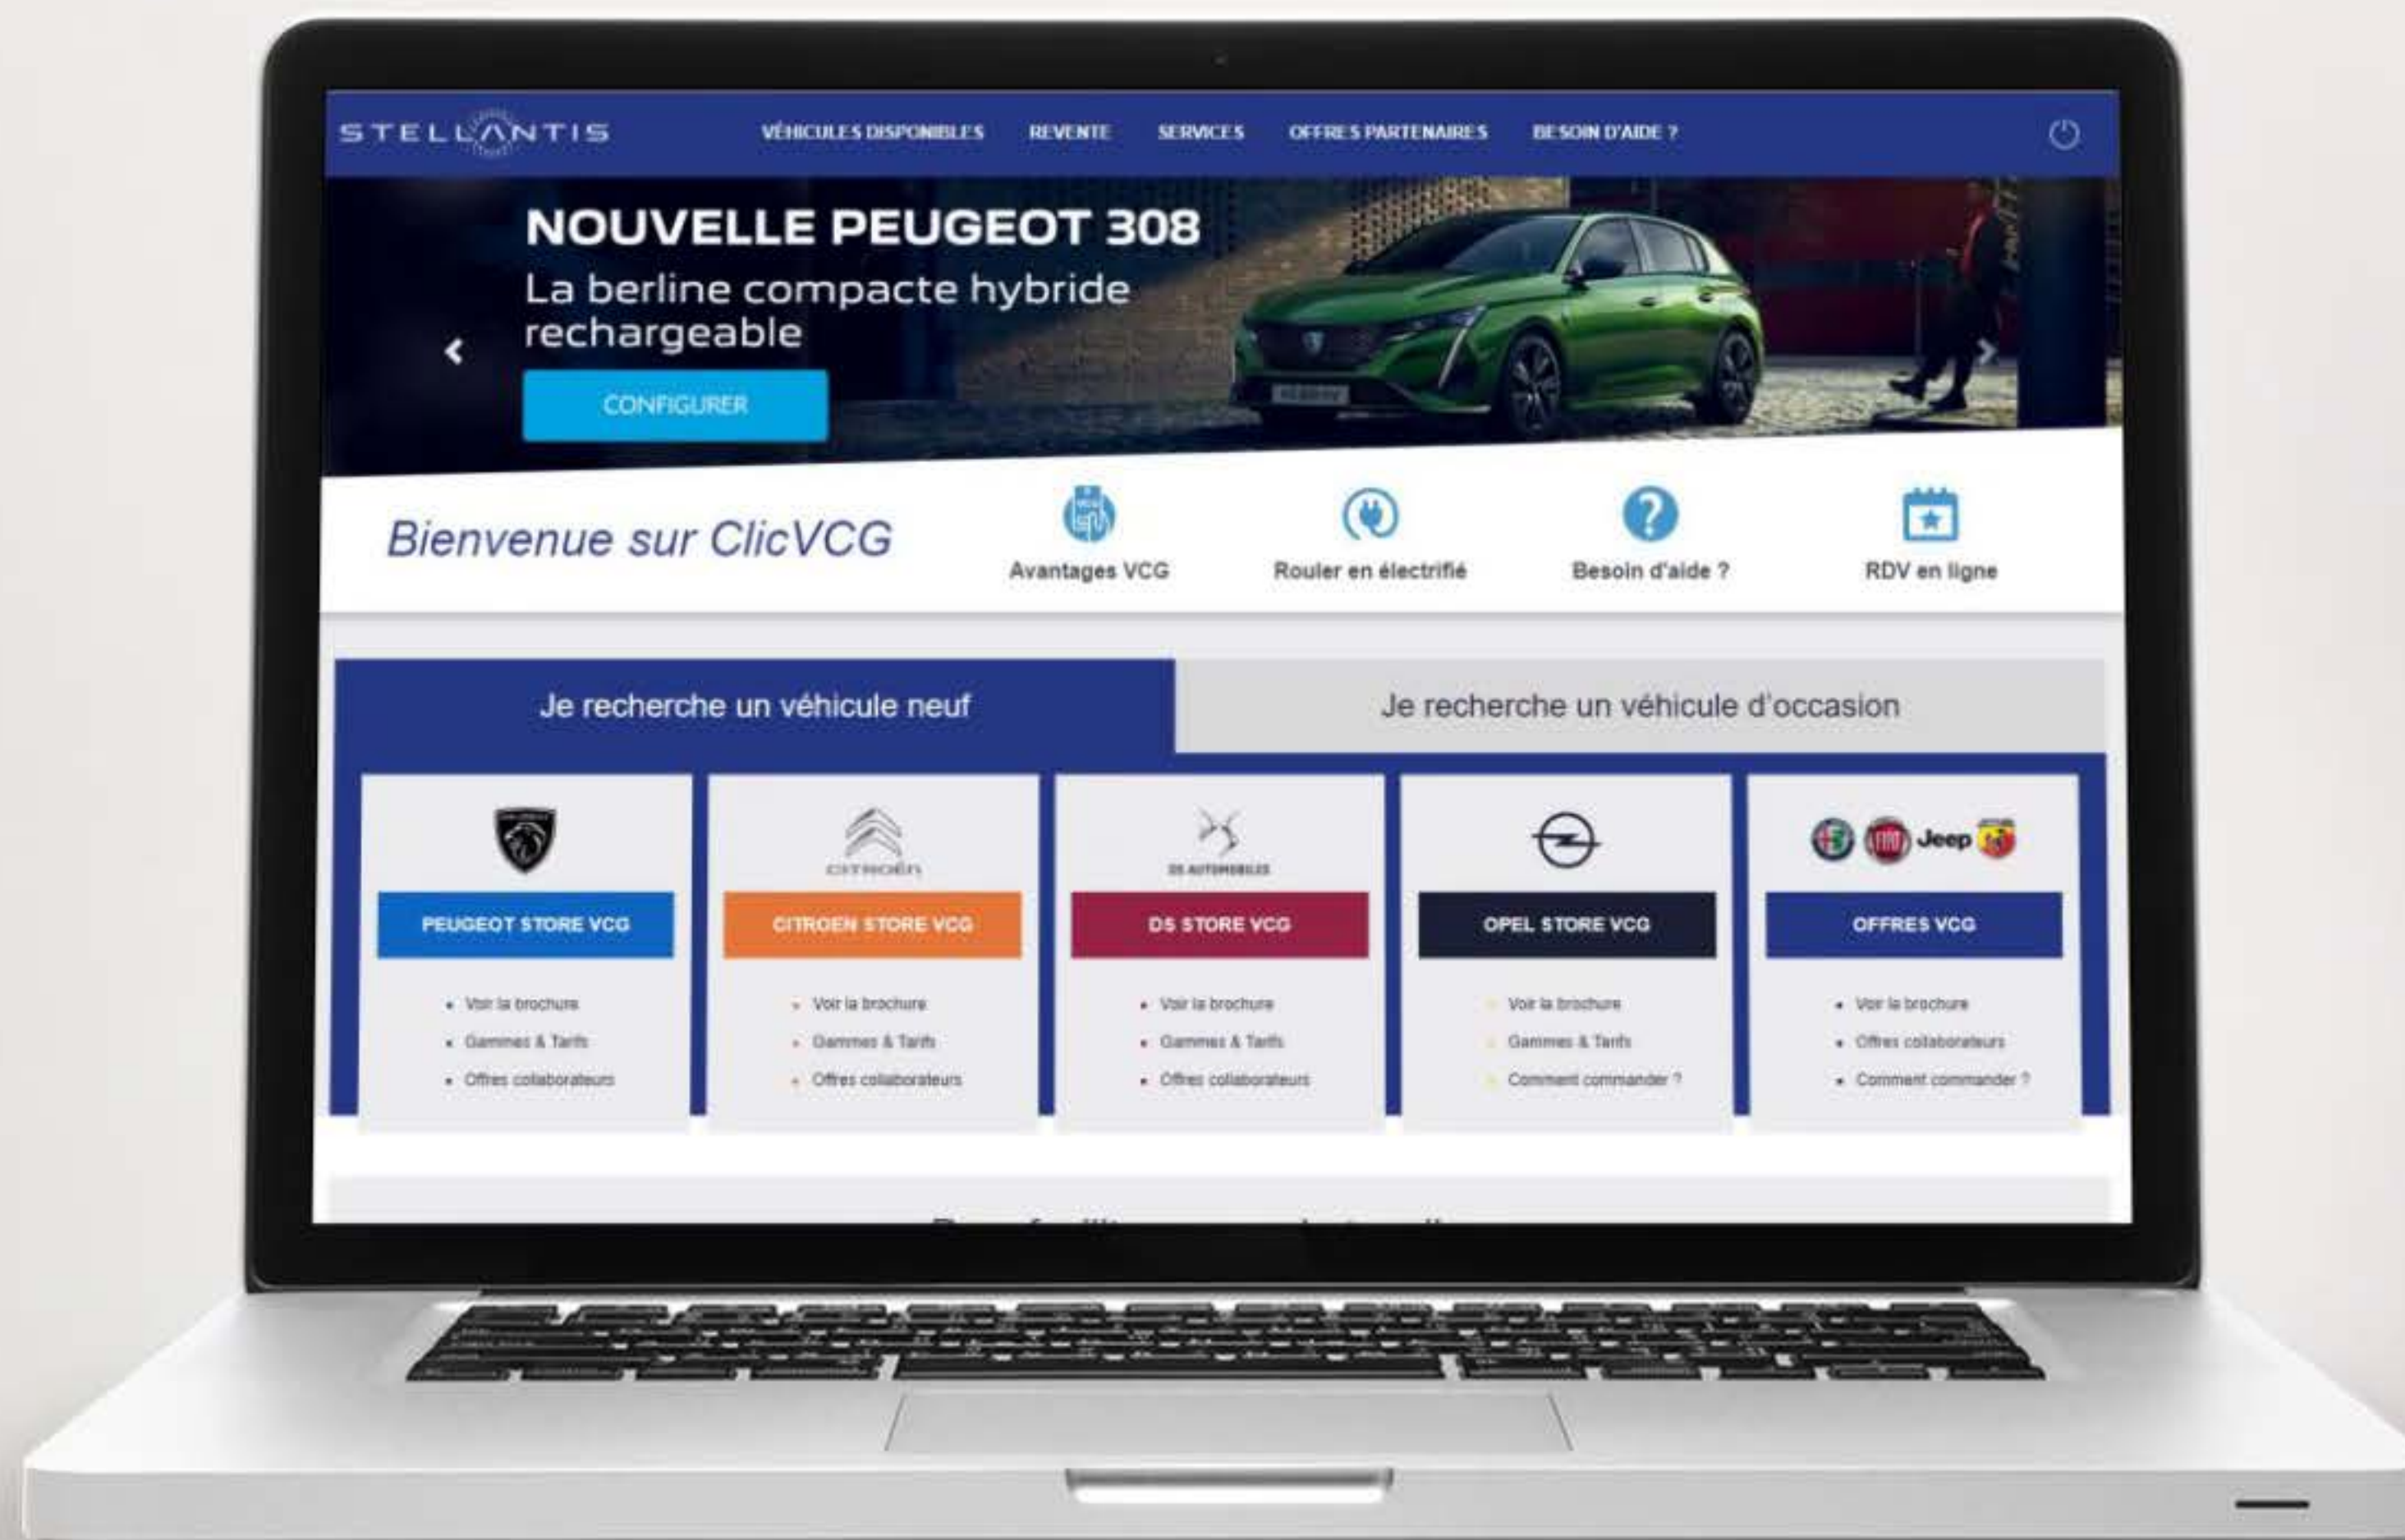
STELLANTIS

VÉHICULES DISPONIBLES REVENTE SERVICES OFFRES PARTENAIRES BESOIN D'AIDE ?

NOUVELLE PEUGEOT 308
La berline compacte hybride rechargeable

CONFIGURER

Bienvenue sur ClicVCG

Avantages VCG
Rouler en électrifié
Besoin d'aide ?
RDV en ligne

Je recherche un véhicule neuf
Je recherche un véhicule d'occasion

PEUGEOT STORE VCG
- Voir la brochure
- Gammes & Tarifs
- Offres collaborateurs

CITROËN
CITROEN STORE VCG
- Voir la brochure
- Gammes & Tarifs
- Offres collaborateurs

DS AUTOMOBILES
DS STORE VCG
- Voir la brochure
- Gammes & Tarifs
- Offres collaborateurs

OPEL STORE VCG
- Voir la brochure
- Gammes & Tarifs
- Comment commander ?

Jeep
OFFRES VCG
- Voir la brochure
- Offres collaborateurs
- Comment commander ?

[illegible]